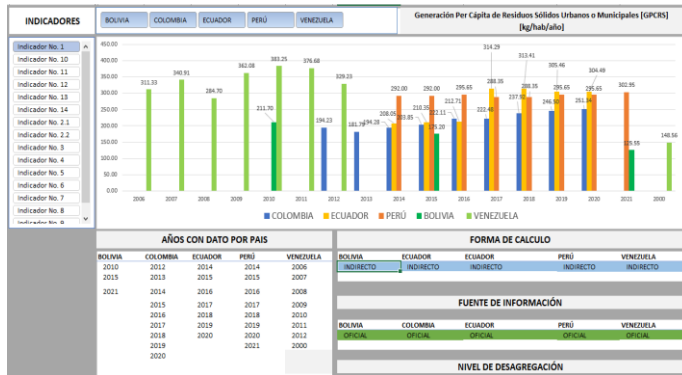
INDICADORES

BOLIVIA | COLOMBIA | ECUADOR | PERÚ | VENEZUELA

Generación Per Cápita de Residuos Sólidos Urbanos o Municipales [GPCRS] [kg/hab/año]

Indicador No. 1
Indicador No. 10
Indicador No. 11
Indicador No. 12
Indicador No. 13
Indicador No. 14
Indicador No. 2.1
Indicador No. 2.2
Indicador No. 3
Indicador No. 4
Indicador No. 5
Indicador No. 6
Indicador No. 7
Indicador No. 8
Indicador No. 9

450.00
400.00
350.00
300.00
250.00
200.00
150.00
100.00
50.00
0.00

311.33
340.91
284.70
362.08
383.25
211.70
376.68
194.23
329.23
181.79
194.28
208.05
203.85
292.00
210.35
175.20
292.00
212.11
217.71
295.65
222.48
314.29
288.35
237.60
313.41
288.35
246.50
305.46
295.65
251.34
304.49
295.65
302.95
125.55
148.56

2006 2007 2008 2009 2010 2011 2012 2013 2014 2015 2016 2017 2018 2019 2020 2021 2000

COLOMBIA ECUADOR PERÚ BOLIVIA VENEZUELA

AÑOS CON DATO POR PAIS

| BOLIVIA | COLOMBIA | ECUADOR | PERÚ | VENEZUELA |
|---|---|---|---|---|
| 2010 | 2012 | 2014 | 2014 | 2006 |
| 2015 | 2013 | 2015 | 2015 | 2007 |
| 2021 | 2014 | 2016 | 2016 | 2008 |
| | 2015 | 2017 | 2017 | 2009 |
| | 2016 | 2018 | 2018 | 2010 |
| | 2017 | 2019 | 2019 | 2011 |
| | 2018 | 2020 | 2020 | 2012 |
| | 2019 | | 2021 | 2000 |
| | 2020 | | | |

FORMA DE CALCULO

| BOLIVIA | COLOMBIA | ECUADOR | PERÚ | VENEZUELA |
|---|---|---|---|---|
| INDIRECTO | INDIRECTO | INDIRECTO | INDIRECTO | INDIRECTO |

FUENTE DE INFORMACIÓN

| BOLIVIA | COLOMBIA | ECUADOR | PERÚ | VENEZUELA |
|---|---|---|---|---|
| OFICIAL | OFICIAL | OFICIAL | OFICIAL | OFICIAL |

NIVEL DE DESAGREGACIÓN